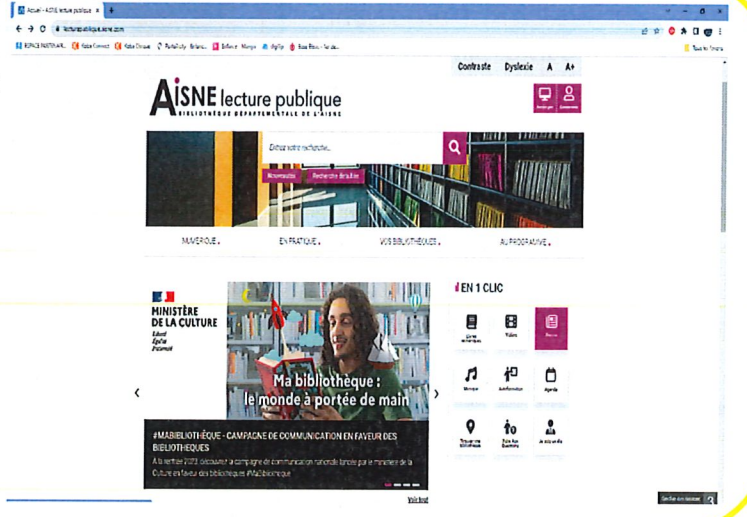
Accueil - AISNE lecture publique

lecture.aisne.com

Contraste Dyslexie A A+

AISNE lecture publique
BIBLIOTHÈQUE DÉPARTEMENTALE DE L'AISNE

Saisissez votre recherche...

Nouveautés Recherche détaillée

NUMÉRIQUE EN PRATIQUE VOS BIBLIOTHÈQUES AU PROGRAMME

MINISTÈRE DE LA CULTURE
Liberté Égalité Fraternité

Ma bibliothèque : le monde à portée de main

#MABIBLIOTHÈQUE - CAMPAGNE DE COMMUNICATION EN FAVEUR DES BIBLIOTHEQUES

A la rentrée 2021 découvrez la campagne de communication nationale lancée par le ministère de la Culture en faveur des bibliothèques #MaBibliothèque

Voir tout

EN 1 CLIC

Livres numériques Vidéos Presse
Musique Autoformation Agenda
Trouver ma bibliothèque Suivre mes lectures Je suis en ville

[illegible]